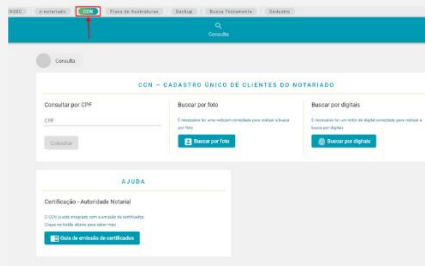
RGDD e-notariado CCN Fluxo de Assinaturas Backup Busca Testamento Diretórios

Consulta

Consulta

CCN – CADASTRO ÚNICO DE CLIENTES DO NOTARIADO

Consultar por CPF

CPF

Consultar

Buscar por foto

É necessário ter uma webcam conectada para realizar a busca por foto

Buscar por foto

Buscar por digitais

É necessário ter um leitor de digital conectado para realizar a busca por digitais

Buscar por digitais

AJUDA

Certificação - Autoridade Notarial

O CCN já está integrado com a emissão de certificados. Clique no botão abaixo para saber mais.

Guia de emissão de certificados